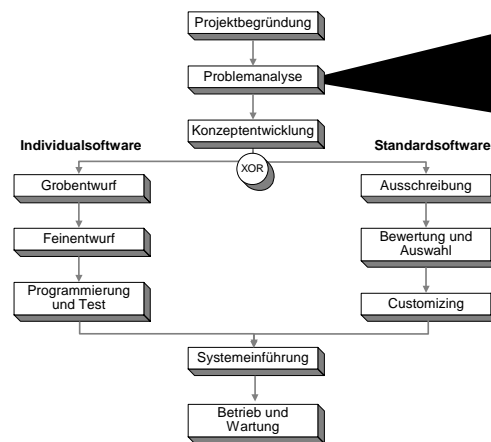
Projektbegründung

Problemanalyse

Konzeptentwicklung

Individualsoftware

Standardsoftware

XOR

Grobentwurf

Feinentwurf

Programmierung und Test

Ausschreibung

Bewertung und Auswahl

Customizing

Systemeinführung

Betrieb und Wartung